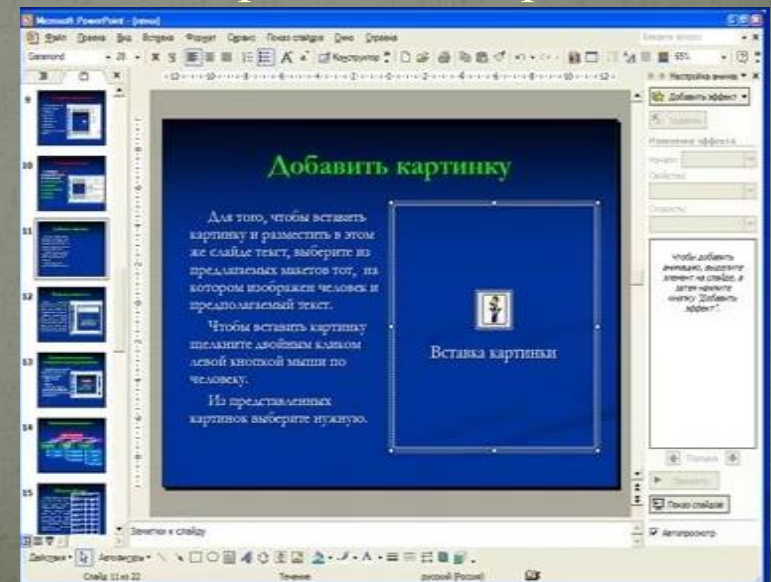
Microsoft PowerPoint - [Новый]

Файл Правка Вид Вставка Формат Сервис Показ слайдов Окно Справка

Garamond 28

Конструктор

Настройка анимации

Добавить эффект

Удалить

Изменение эффекта

Начало:

Свойство:

Скорость:

Чтобы добавить анимацию, выделите элемент на слайде, а затем нажмите кнопку "Добавить эффект".

Порядок

Просмотр

Показ слайдов

Автопросмотр

9

10

11

12

13

14

15

Добавить картинку

Для того, чтобы вставить картинку и разместить в этом же слайде текст, выберите из предлагаемых макетов тот, на котором изображен человек и предполагаемый текст.

Чтобы вставить картинку щелкните двойным кликом левой кнопкой мыши по человеку.

Из представленных картинок выберите нужную.

Вставка картинки

Заметки к слайду

Действия Автофигуры

Слайд 11 из 22

Течение

русский (Россия)